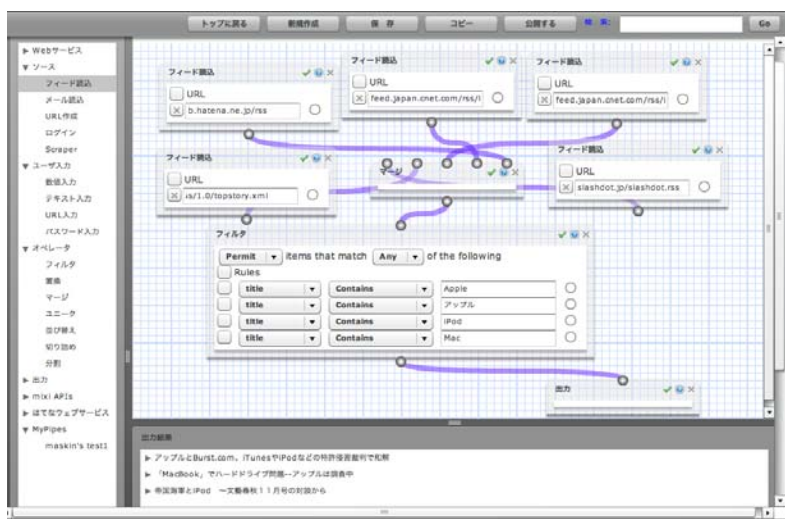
トップに戻る 新規作成 保存 コピー 公開する 検索: Go

▶ Webサービス
▼ ソース
フィード読込
メール読込
URL作成
ログイン
Scraper
▼ ユーザ入力
数値入力
テキスト入力
URL入力
パスワード入力
▼ オペレータ
フィルタ
置換
マージ
ユニーク
並び替え
切り詰め
分割
▶ 出力
▶ mixi APIs
▶ はてなウェブサービス
▼ MyPipes
maskin's test1

フィード読込
URL
b.hatena.ne.jp/rss

フィード読込
URL
feed.japan.cnet.com/rss/i

フィード読込
URL
feed.japan.cnet.com/rss/i

フィード読込
URL
us/1.0/topstory.xml

マージ

フィード読込
URL
slashdot.jp/slashdot.rss

フィルタ
Permit items that match Any of the following
Rules

| | | |
|---|---|---|
| title | Contains | Apple |
| title | Contains | アップル |
| title | Contains | iPod |
| title | Contains | Mac |

出力

出力結果
▶ アップルとBurst.com、iTunesやiPodなどの特許侵害裁判で和解
▶ 「MacBook」でハードドライブ問題--アップルは調査中
▶ 帝国海軍とiPod 一文藝春秋11月号の対談から